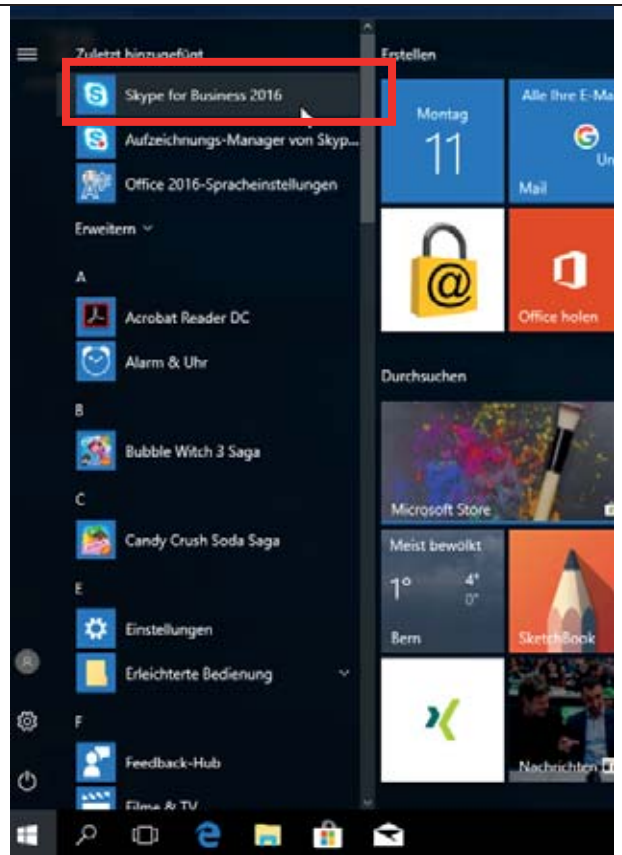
Zuletzt hinzugefügt

Skype for Business 2016

Aufzeichnungs-Manager von Skyp...

Office 2016-Spracheinstellungen

Erweitern

A

Acrobat Reader DC

Alarm & Uhr

B

Bubble Witch 3 Saga

C

Candy Crush Soda Saga

E

Einstellungen

Erleichterte Bedienung

F

Feedback-Hub

Filme & TV

Erstellen

Montag
11

Alle Ihre E-Ma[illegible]

Un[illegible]

Mail

Office holen

Durchsuchen

Microsoft Store

Meist bewölkt
1°
4°
0°
Bern

SketchBook

Nachrichten